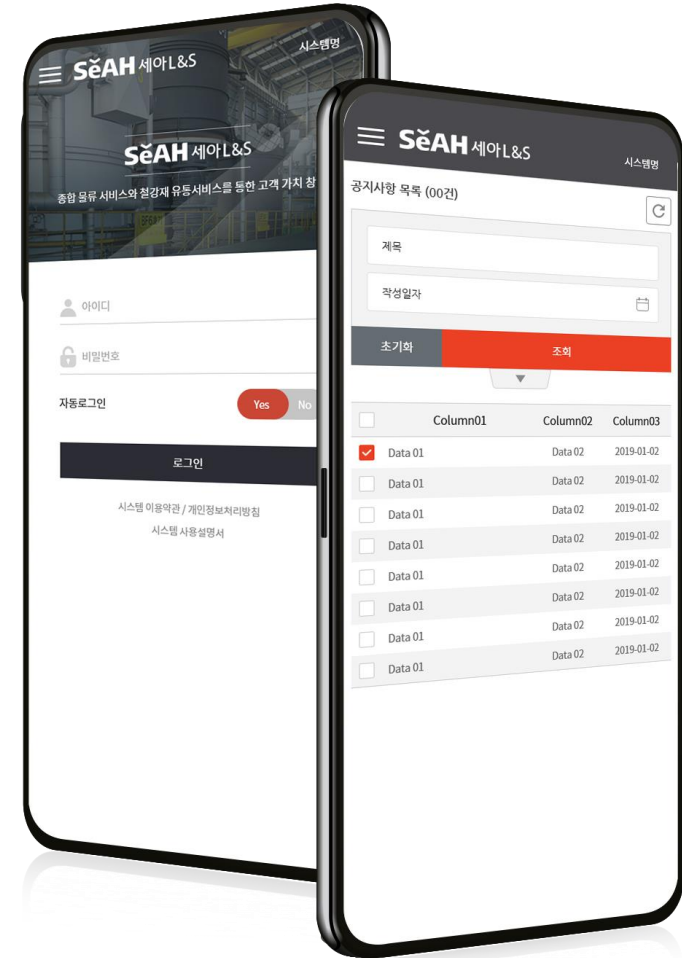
SeAH 세아L&S
시스템명

SeAH 세아L&S
종합 물류 서비스와 철강재 유통서비스를 통한 고객 가치 창

아이디
비밀번호
자동로그인
Yes
No
로그인
시스템 이용약관 / 개인정보처리방침
시스템 사용설명서

SeAH 세아L&S
시스템명
공지사항 목록 (00건)
제목
작성일자
초기화
조회

| | Column01 | Column02 | Column03 |
|---|---|---|---|
| ☑ | Data 01 | Data 02 | 2019-01-02 |
| | Data 01 | Data 02 | 2019-01-02 |
| | Data 01 | Data 02 | 2019-01-02 |
| | Data 01 | Data 02 | 2019-01-02 |
| | Data 01 | Data 02 | 2019-01-02 |
| | Data 01 | Data 02 | 2019-01-02 |
| | Data 01 | Data 02 | 2019-01-02 |
| | Data 01 | Data 02 | 2019-01-02 |